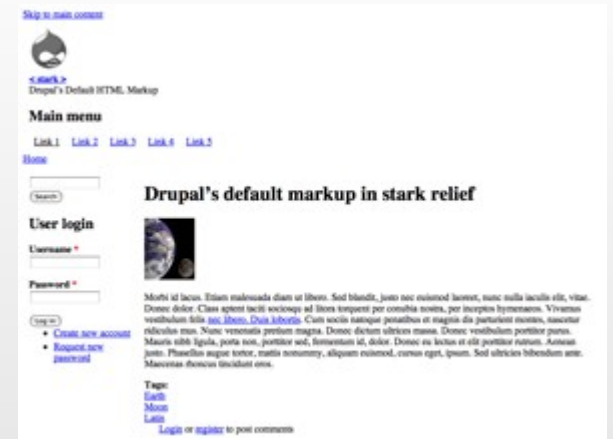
Skip to main content

< stark >
Drupal's Default HTML Markup

Main menu

Link 1 Link 2 Link 3 Link 4 Link 5

Home

Search

User login

Username *

Password *

Log in

• Create new account
• Request new password

Drupal's default markup in stark relief

Morbi id lacus. Etiam malesuada diam ut libero. Sed blandit, justo nec euismod laoreet, nunc nulla iaculis elit, vitae. Donec dolor. Class aptent taciti sociosqu ad litora torquent per conubia nostra, per inceptos hymenaeos. Vivamus vestibulum felis nec libero. Duis lobortis. Cum sociis natoque penatibus et magnis dis parturient montes, nascetur ridiculus mus. Nunc venenatis pretium magna. Donec dictum ultrices massa. Donec vestibulum porttitor purus. Mauris nibh ligula, porta non, porttitor sed, fermentum id, dolor. Donec eu lectus et elit porttitor rutrum. Aenean justo. Phasellus augue tortor, mattis nonummy, aliquam euismod, cursus eget, ipsum. Sed ultricies bibendum ante. Maecenas rhoncus tincidunt eros.

Tags:
Earth
Moon
Latin

Login or register to post comments